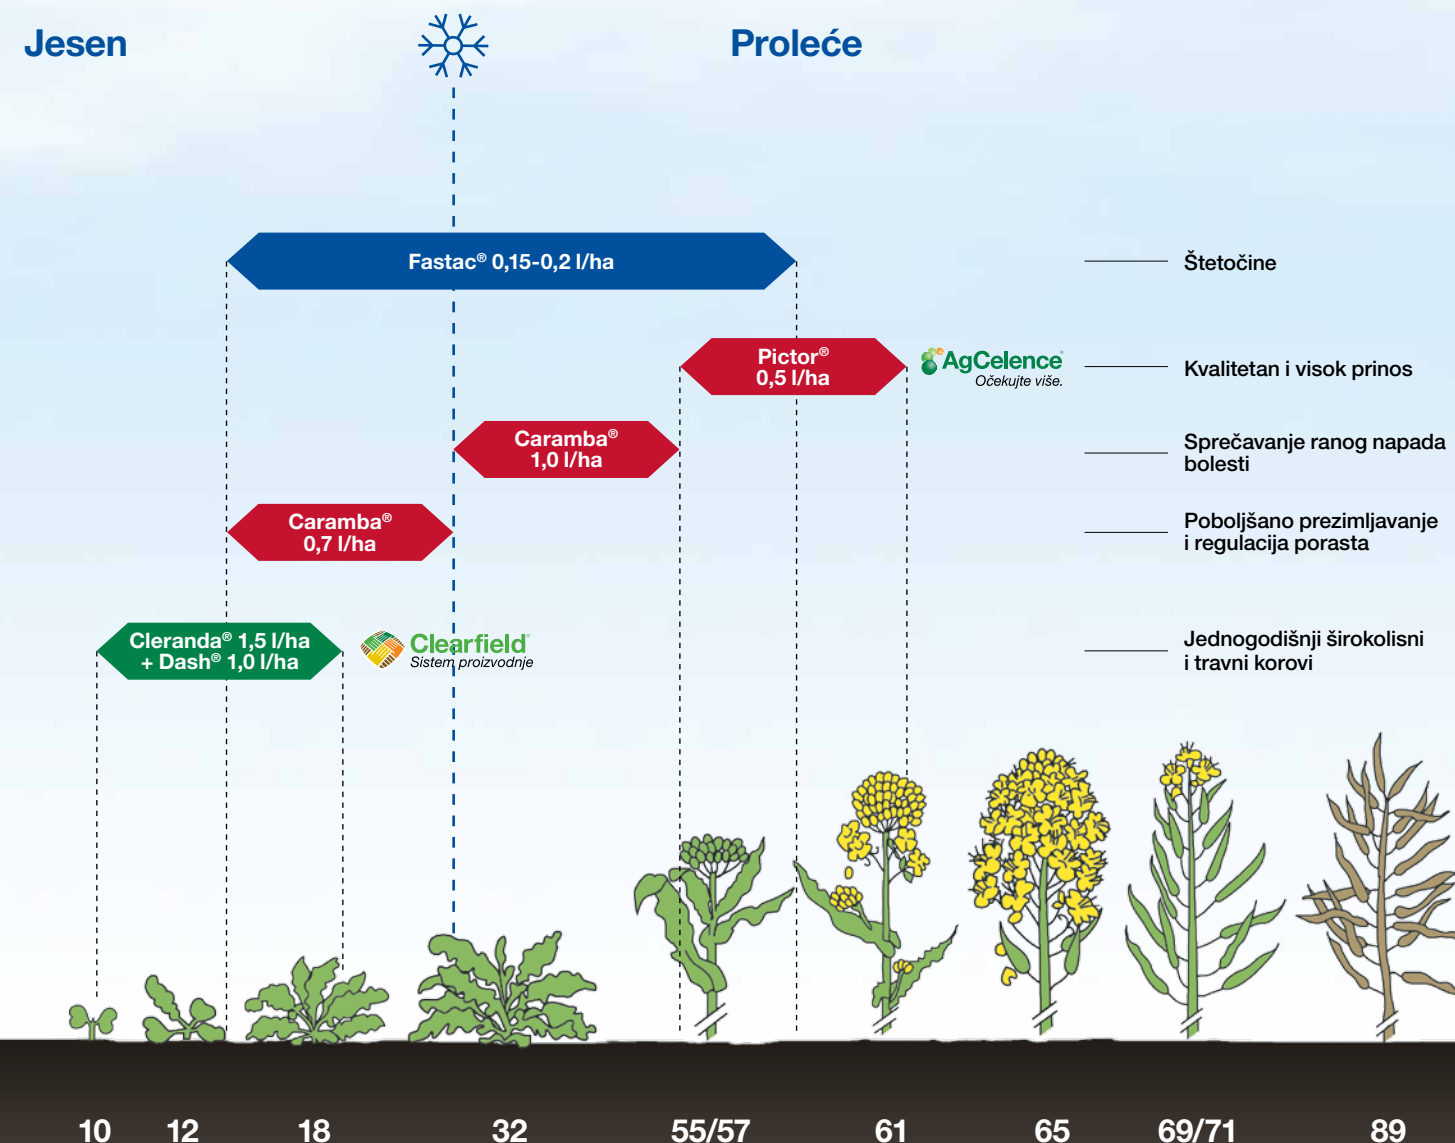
Jesen

Proleće

Fastac® 0,15-0,2 l/ha

Štetočine

Pictor® 0,5 l/ha

AgCelence
Očekujte više.

Kvalitetan i visok prinos

Caramba® 1,0 l/ha

Sprečavanje ranog napada bolesti

Caramba® 0,7 l/ha

Poboljšano prezimljavanje i regulacija porasta

Cleranda® 1,5 l/ha + Dash® 1,0 l/ha

Clearfield
Sistem proizvodnje

Jednogodišnji širokolisni i travni korovi

10 12 18 32 55/57 61 65 69/71 89